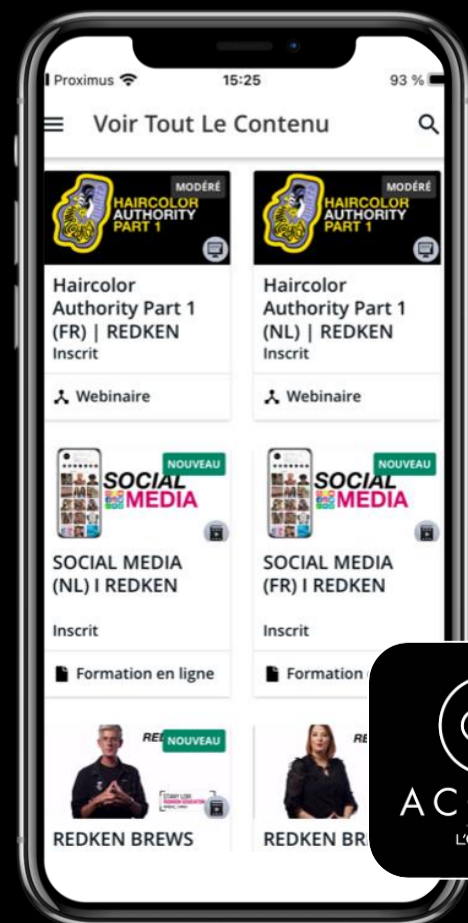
Proximus 15:25 93 %

Voir Tout Le Contenu

MODÉRÉ
HAIRCOLOR AUTHORITY PART 1

Haircolor Authority Part 1 (FR) | REDKEN
Inscrit

Webinaire

MODÉRÉ
HAIRCOLOR AUTHORITY PART 1

Haircolor Authority Part 1 (NL) | REDKEN
Inscrit

Webinaire

NOUVEAU
SOCIAL MEDIA

SOCIAL MEDIA (NL) I REDKEN

Inscrit

Formation en ligne

NOUVEAU
SOCIAL MEDIA

SOCIAL MEDIA (FR) I REDKEN

Inscrit

Formation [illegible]

RE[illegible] NOUVEAU

REDKEN BREWS

RE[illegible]

REDKEN BR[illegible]

AC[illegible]
L'O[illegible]